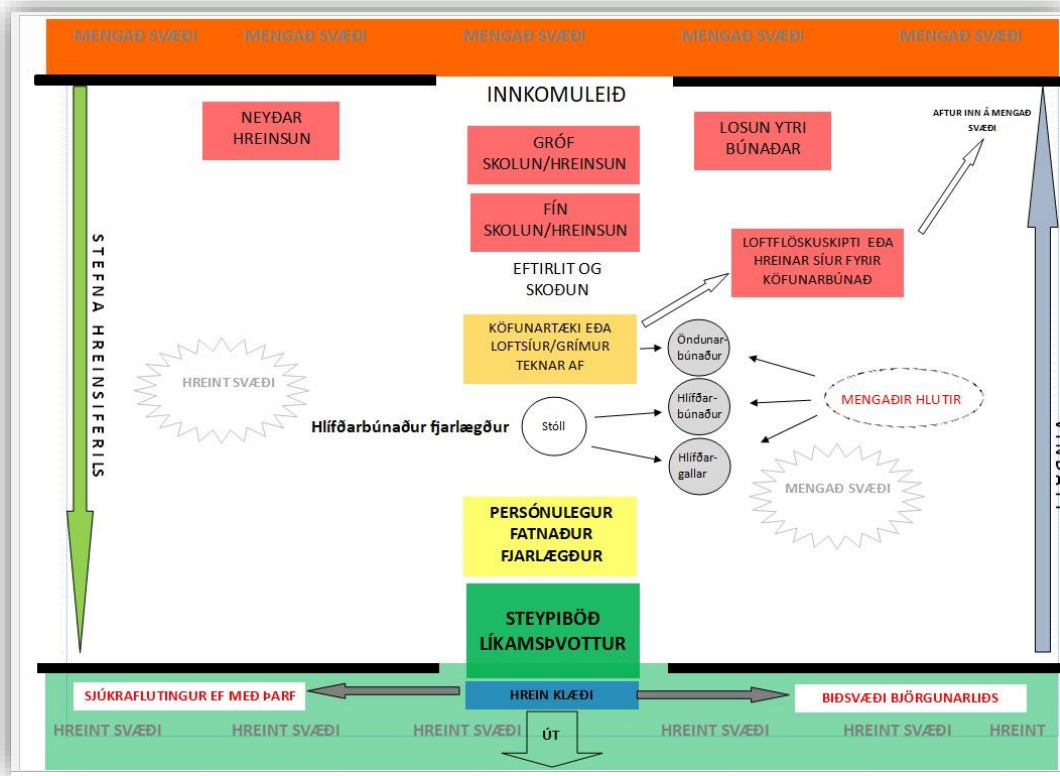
MENGAÐ SVÆÐI MENGAÐ SVÆÐI MENGAÐ SVÆÐI MENGAÐ SVÆÐI MENGAÐ SVÆÐI

INNKOMULEIÐ

NEYÐAR HREINSUN

GRÓF SKOLUN/HREINSUN

LOSUN YTRI BÚNAÐAR

AFTUR INN Á MENGAÐ SVÆÐI

FÍN SKOLUN/HREINSUN

STEFNA HREINSIFERILS

EFTIRLIT OG SKOÐUN

LOFTFLÖSKUSKIPTI EÐA HREINAR SÍUR FYRIR KÖFUNARBÚNAÐ

KÖFUNARTÆKI EÐA LOFTSÍUR/GRÍMUR TEKNAR AF

Öndunarbúnaður

HREINT SVÆÐI

Hlífðarbúnaður

MENGAÐIR HLUTIR

Hlífðarbúnaður fjarlægður

Stóll

Hlífðargallar

MENGAÐ SVÆÐI

VINDÁTT

PERSÓNULEGUR FATNAÐUR FJARLÆGÐUR

STEYPIBÖÐ LÍKAMSÞVOTTUR

SJÚKRAFLUTINGUR EF MEÐ ÞARF

HREIN KLÆÐI

BIÐSVÆÐI BJÖRGUNARLIÐS

HREINT SVÆÐI HREINT SVÆÐI HREINT SVÆÐI HREINT SVÆÐI HREINT SVÆÐI HREINT

ÚT